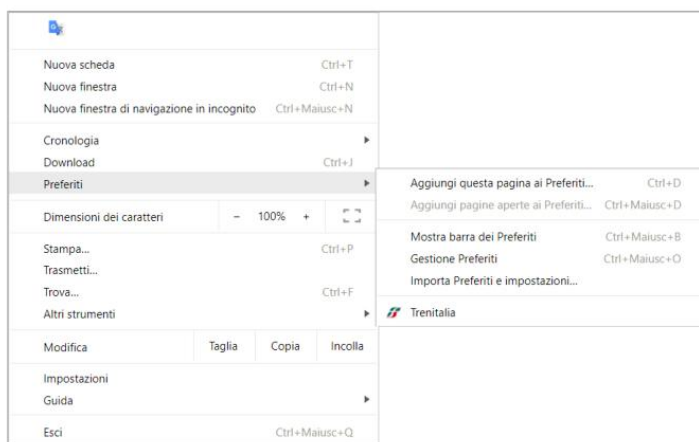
Nuova scheda Ctrl+T
Nuova finestra Ctrl+N
Nuova finestra di navigazione in incognito Ctrl+Maiusc+N

Cronologia
Download Ctrl+J
Preferiti

Dimensioni dei caratteri – 100% +

Stampa... Ctrl+P
Trasmetti...
Trova... Ctrl+F
Altri strumenti

Modifica Taglia Copia Incolla

Impostazioni
Guida

Esci Ctrl+Maiusc+Q

Aggiungi questa pagina ai Preferiti... Ctrl+D
Aggiungi pagine aperte ai Preferiti... Ctrl+Maiusc+D

Mostra barra dei Preferiti Ctrl+Maiusc+B
Gestione Preferiti Ctrl+Maiusc+O
Importa Preferiti e impostazioni...

Trenitalia